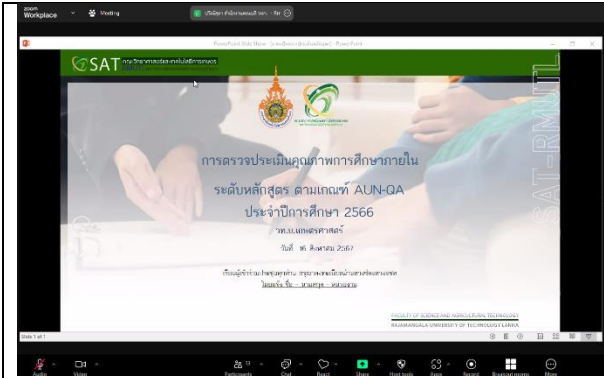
zoom Workplace

Meeting

PowerPoint Slide Show - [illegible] - PowerPoint

SAT คณะวิทยาศาสตร์และเทคโนโลยีการเกษตร

SAT-RMUTL

การตรวจประเมินคุณภาพการศึกษาภายใน

ระดับหลักสูตร ตามเกณฑ์ AUN-QA

ประจำปีการศึกษา 2566

วท.บ.เกษตรศาสตร์

วันที่ 16 สิงหาคม 2567

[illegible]

FACULTY OF SCIENCE AND AGRICULTURAL TECHNOLOGY
RAJAMANGALA UNIVERSITY OF TECHNOLOGY LANNA

Slide 1 of 1

Audio Video Participants Chat React Share Host tools Apps Record Breakout rooms More